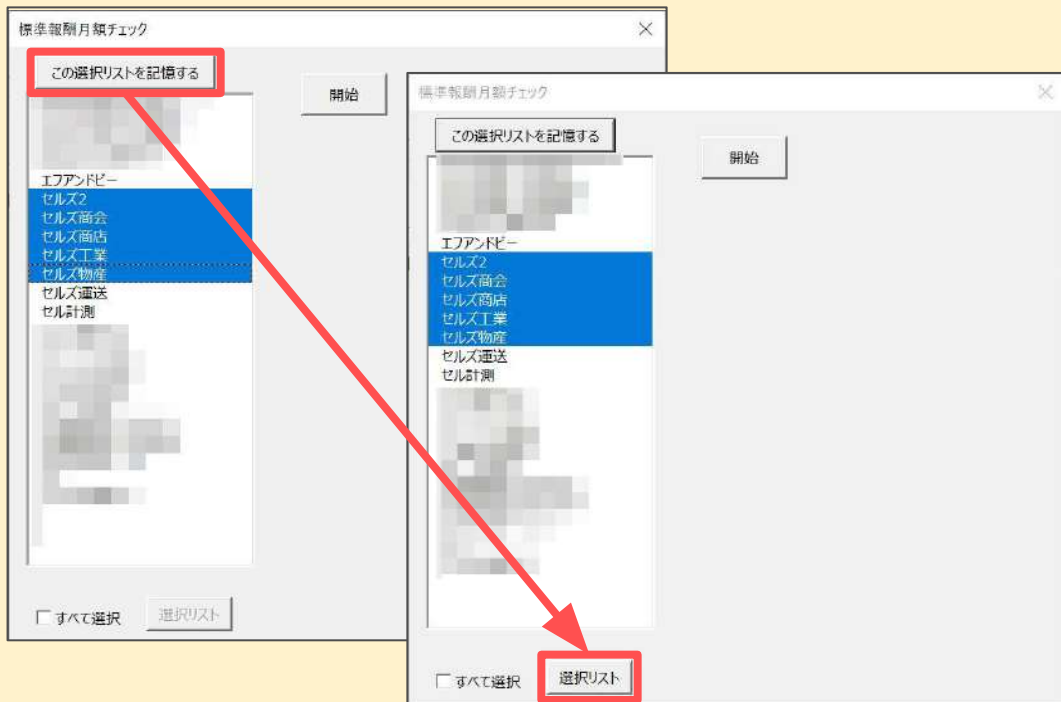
標準報酬月額チェック

この選択リストを記憶する

開始

エフアンドビー
セルズ2
セルズ商会
セルズ商店
セルズ工業
セルズ物産
セルズ運送
セル計測

すべて選択

選択リスト

標準報酬月額チェック

この選択リストを記憶する

開始

エフアンドビー
セルズ2
セルズ商会
セルズ商店
セルズ工業
セルズ物産
セルズ運送
セル計測

すべて選択

選択リスト